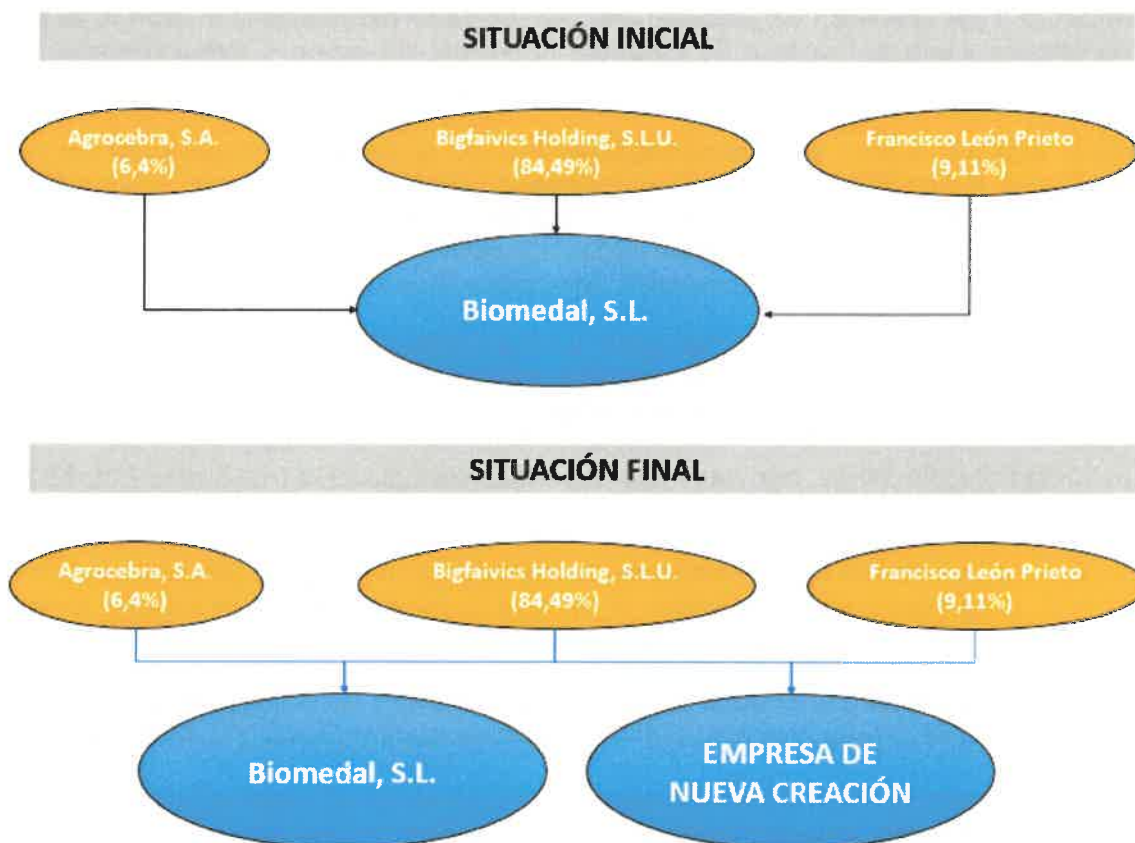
SITUACIÓN INICIAL

Agrocebra, S.A. (6,4%)

Bigfaivics Holding, S.L.U. (84,49%)

Francisco León Prieto (9,11%)

Biomedal, S.L.

SITUACIÓN FINAL

Agrocebra, S.A. (6,4%)

Bigfaivics Holding, S.L.U. (84,49%)

Francisco León Prieto (9,11%)

Biomedal, S.L.

EMPRESA DE NUEVA CREACIÓN